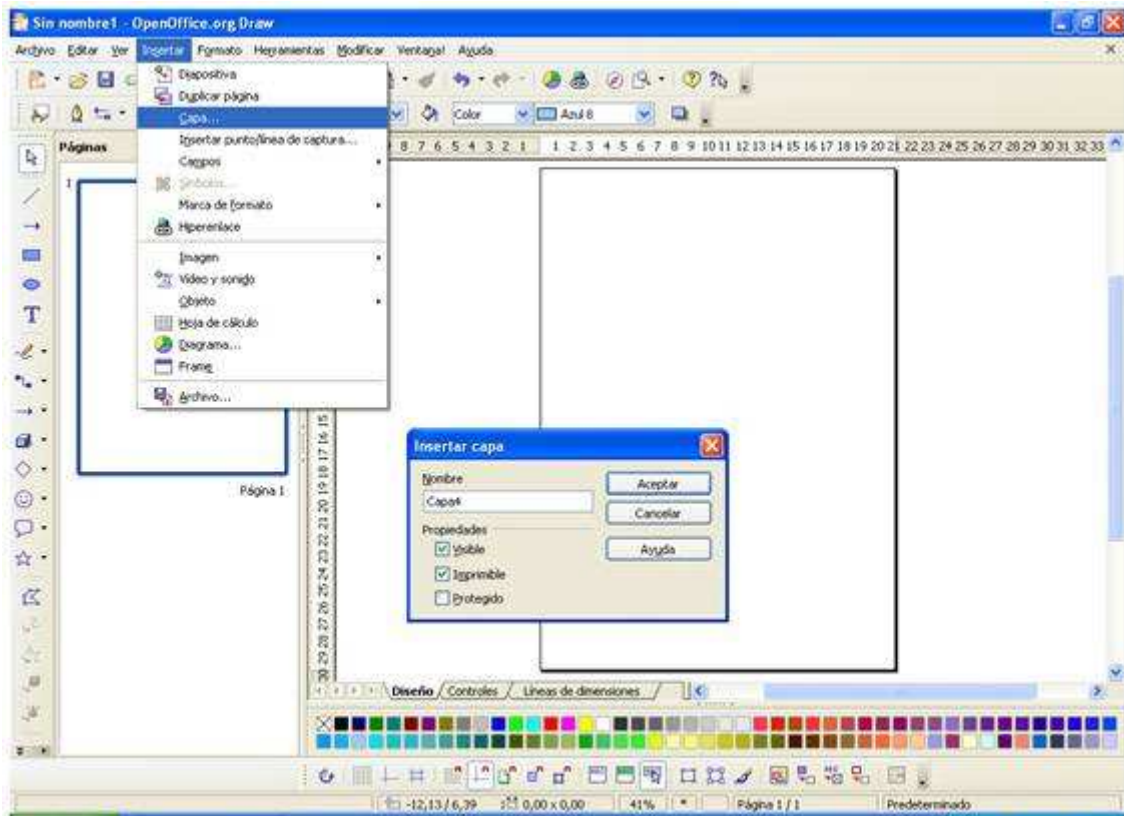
Sin nombre1 - OpenOffice.org Draw

Archivo Editar Ver Insertar Formato Herramientas Modificar Ventana Ayuda

Color Azul 8

Páginas

1

Página 1

Diapositiva
Duplicar página
Capa...
Insertar punto/línea de captura...
Campos
Símbolo...
Marca de formato
Hiperenlace
Imagen
Vídeo y sonido
Objeto
Hoja de cálculo
Diagrama...
Frame
Archivo...

8 7 6 5 4 3 2 1 1 2 3 4 5 6 7 8 9 10 11 12 13 14 15 16 17 18 19 20 21 22 23 24 25 26 27 28 29 30 31 32 33

15 16 17 18 19 20 21 22 23 24 25 26 27 28 29 30

Insertar capa
Nombre
Capa4
Propiedades
Visible
Imprimible
Protegido
Aceptar
Cancelar
Ayuda

Diseño Controles Líneas de dimensiones

-12,13 / 6,39 0,00 x 0,00 41% * Página 1 / 1 Predeterminado